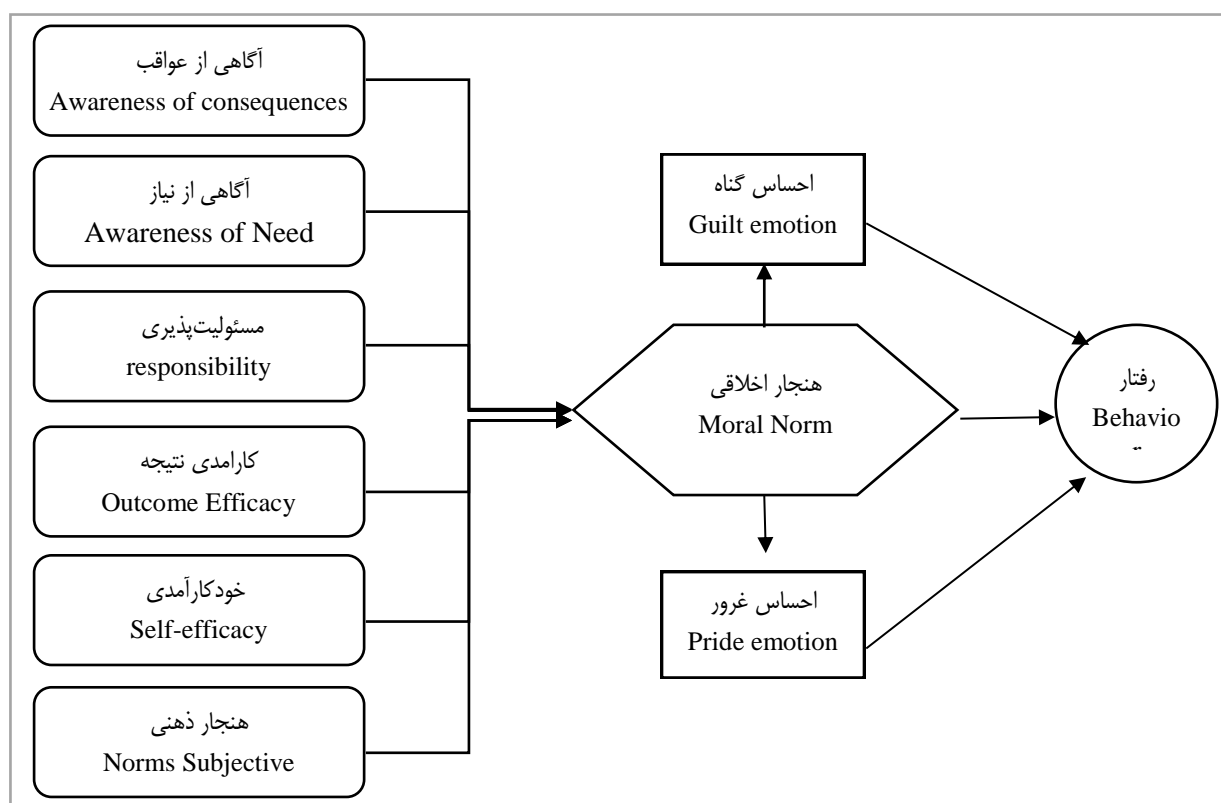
آگاهی از عواقب
Awareness of consequences

آگاهی از نیاز
Awareness of Need

مسئولیت‌پذیری
responsibility

کارامدی نتیجه
Outcome Efficacy

خودکارآمدی
Self-efficacy

هنجار ذهنی
Norms Subjective

احساس گناه
Guilt emotion

هنجار اخلاقی
Moral Norm

احساس غرور
Pride emotion

رفتار
Behavio
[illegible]